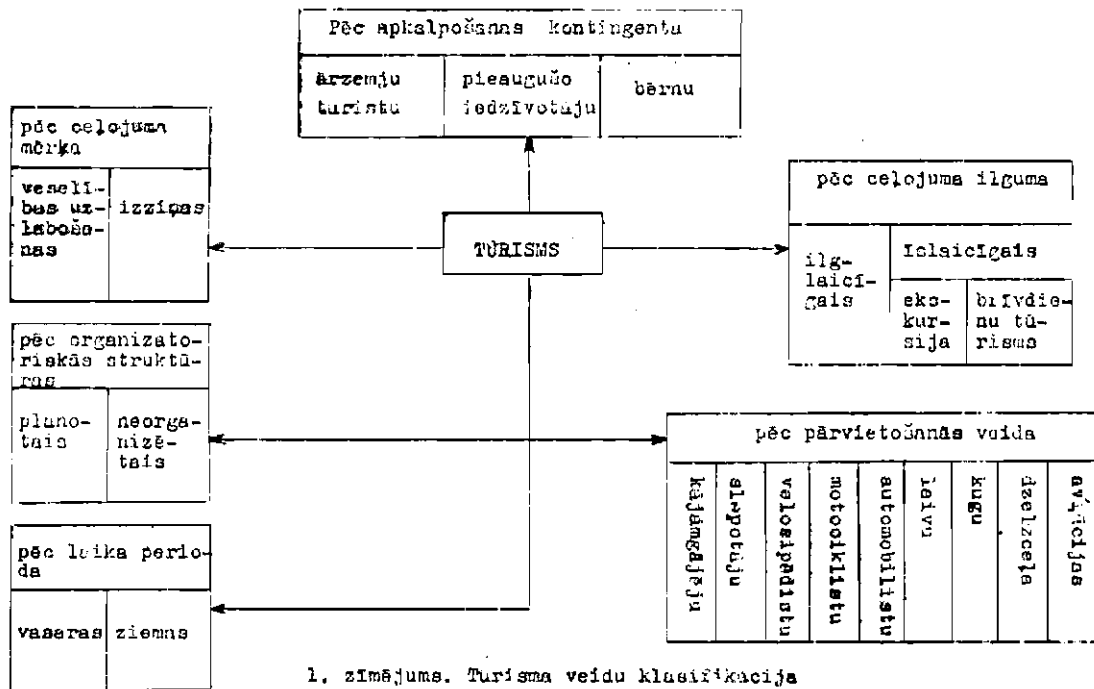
Pēc apkalpošanas kontingenta

ārzemju tūristu | pieaugušo iedzīvotāju | bērnu

pēc ceļojuma mērķa

veselības uzlabošanas | izziņas

TŪRISMS

pēc ceļojuma ilguma

ilglaicīgais | īslaicīgais

ekskursija | brīvdienu tūrisms

pēc organizatoriskās struktūras

plānotais | neorganizētais

pēc pārvietošanās veida

kājāmgājēju | slēpotāju | velosipēdistu | motociklistu | automobilistu | laivu | kuģu | dzelzceļa | aviācijas

pēc laika perioda

vasaras | ziemas

1. zīmējums. Tūrisma veidu klasifikācija